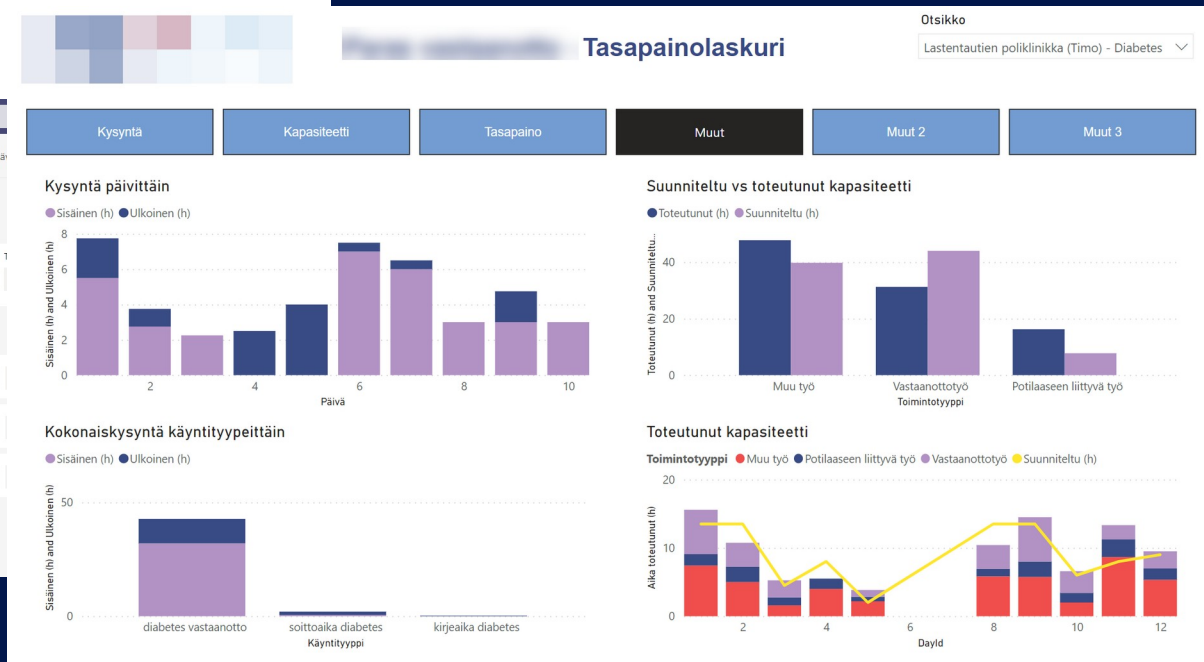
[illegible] Tasapainolaskuri

Otsikko
Lastentautien poliklinikka (Timo) - Diabetes

Kysyntä
Kapasiteetti
Tasapaino
Muut
Muut 2
Muut 3

Kysyntä päivittäin
Sisäinen (h) Ulkoinen (h)
Sisäinen (h) and Ulkoinen (h)
8
6
4
2
0
2
4
6
8
10
Päivä

Suunniteltu vs toteutunut kapasiteetti
Toteutunut (h) Suunniteltu (h)
Toteutunut (h) and Suunniteltu...
40
20
0
Muu työ
Vastaanottotyö
Potilaaseen liittyvä työ
Toimintotyyppi

Kokonaiskysyntä käyntityypeittäin
Sisäinen (h) Ulkoinen (h)
Sisäinen (h) and Ulkoinen (h)
50
0
diabetes vastaanotto
soittoaika diabetes
kirjeaika diabetes
Käyntityyppi

Toteutunut kapasiteetti
Toimintotyyppi Muu työ Potilaaseen liittyvä työ Vastaanottotyö Suunniteltu (h)
Aika toteutunut (h)
20
10
0
2
4
6
8
10
12
DayId